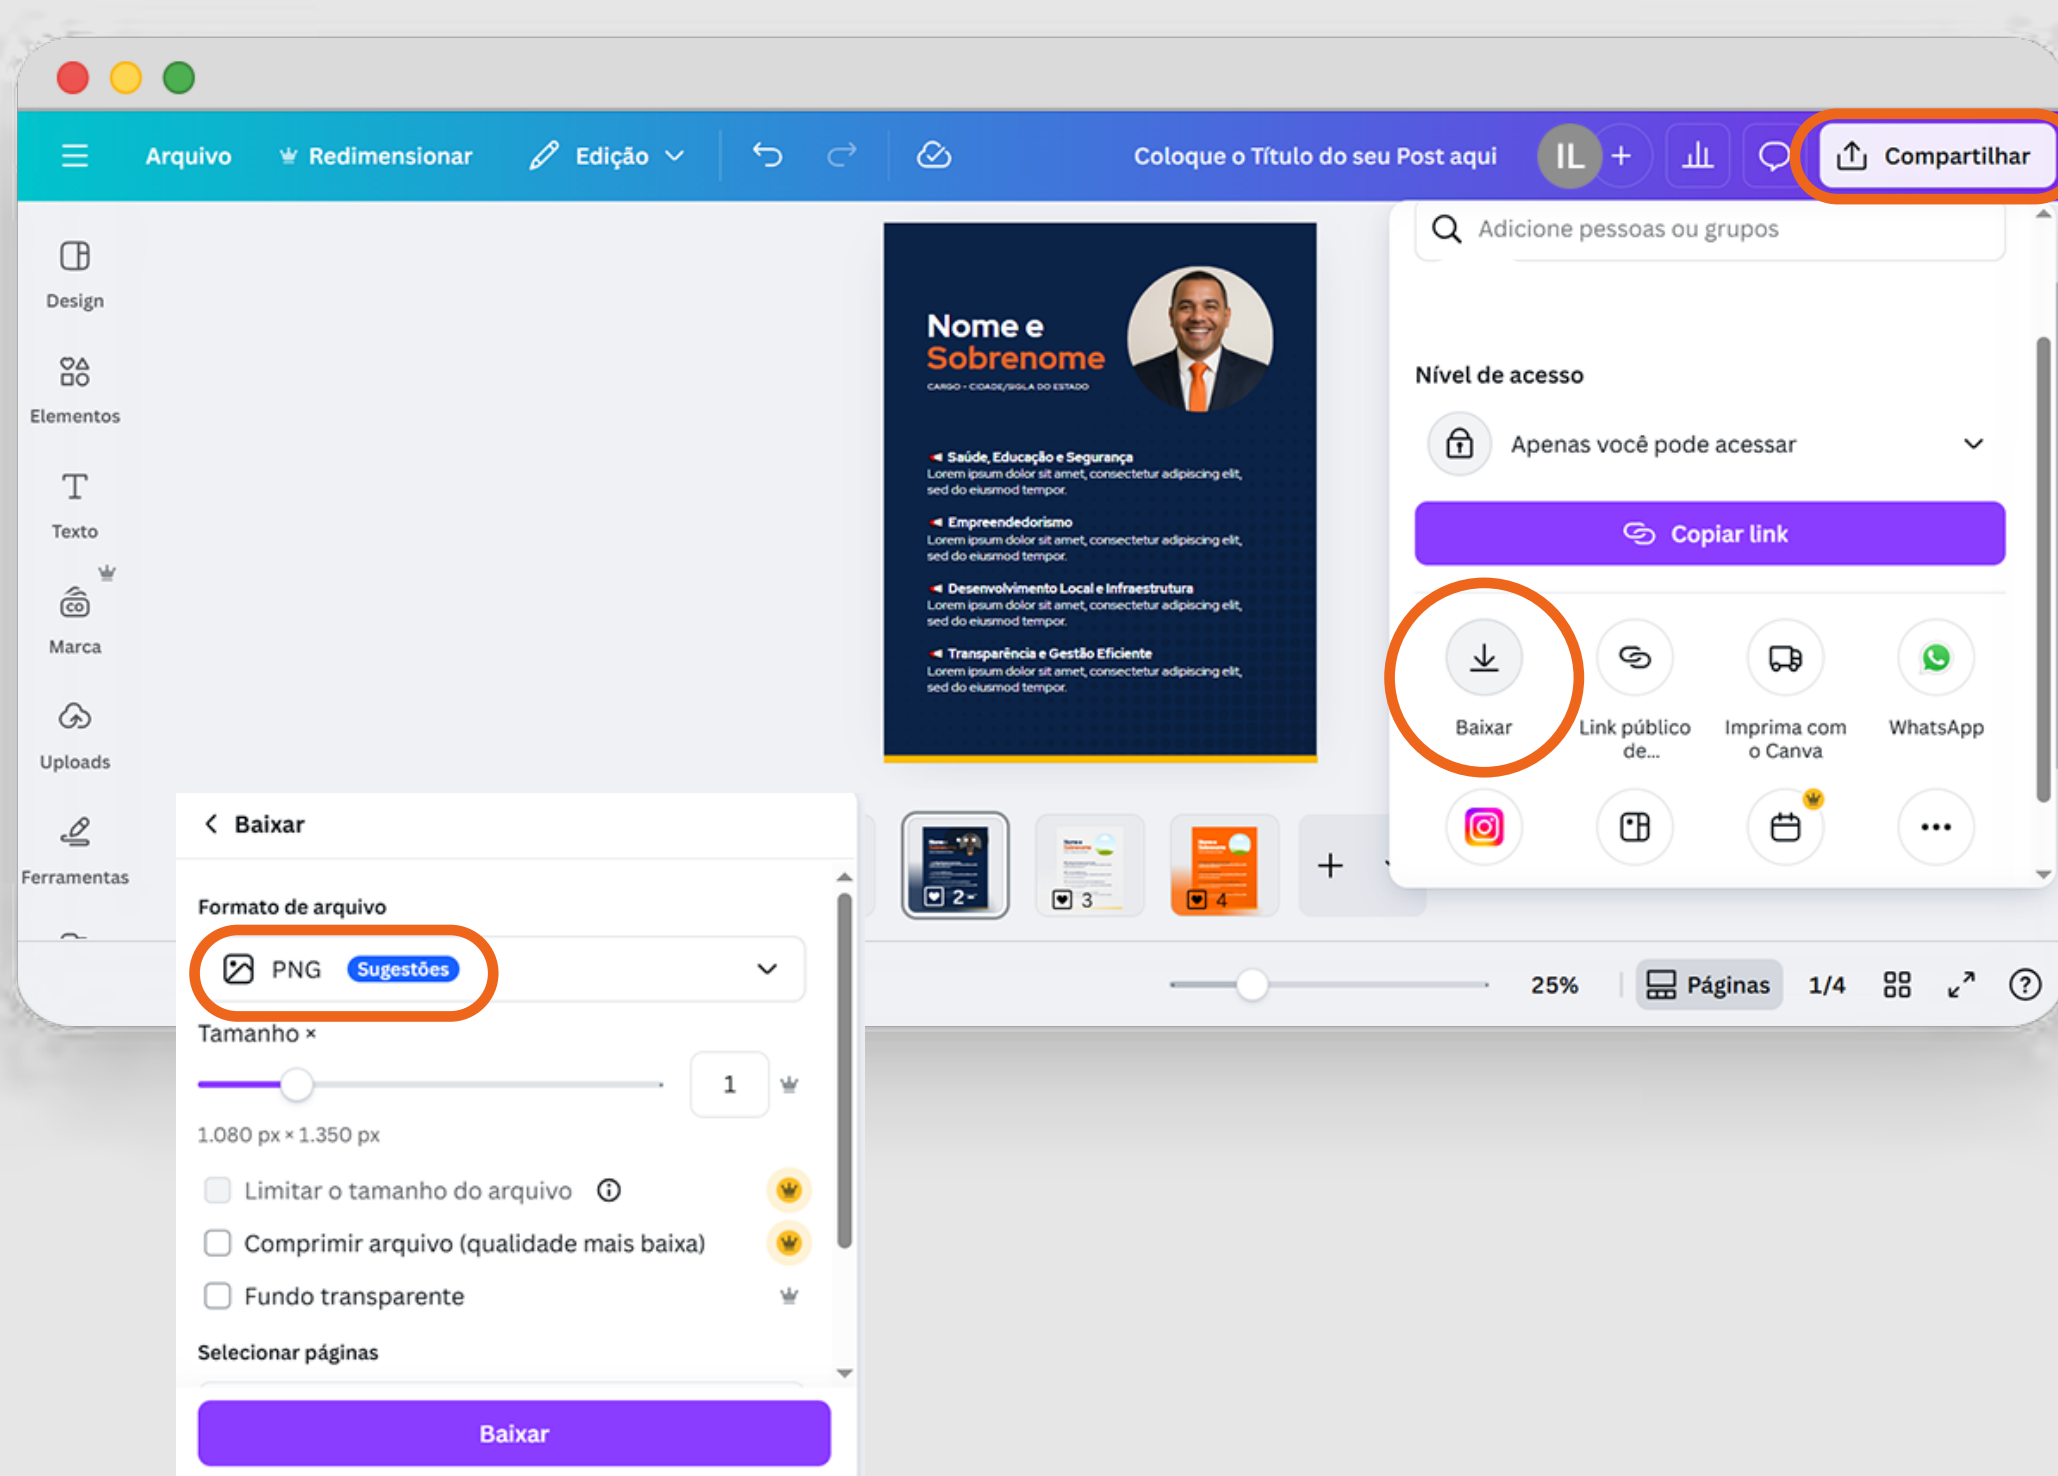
Arquivo Redimensionar Edição

Coloque o Título do seu Post aqui

IL +

Compartilhar

Design

Elementos

Texto

Marca

Uploads

Ferramentas

Nome e Sobrenome

CARGO - CIDADE/SIGLA DO ESTADO

Saúde, Educação e Segurança
Lorem ipsum dolor sit amet, consectetur adipiscing elit, sed do eiusmod tempor.

Empreendedorismo
Lorem ipsum dolor sit amet, consectetur adipiscing elit, sed do eiusmod tempor.

Desenvolvimento Local e Infraestrutura
Lorem ipsum dolor sit amet, consectetur adipiscing elit, sed do eiusmod tempor.

Transparência e Gestão Eficiente
Lorem ipsum dolor sit amet, consectetur adipiscing elit, sed do eiusmod tempor.

Adicione pessoas ou grupos

Nível de acesso

Apenas você pode acessar

Copiar link

Baixar

Link público de...

Imprima com o Canva

WhatsApp

2 3 4

+

25%

Páginas

1/4

Baixar

Formato de arquivo

PNG Sugestões

Tamanho ×

1

1.080 px × 1.350 px

Limitar o tamanho do arquivo

Comprimir arquivo (qualidade mais baixa)

Fundo transparente

Selecionar páginas

Baixar